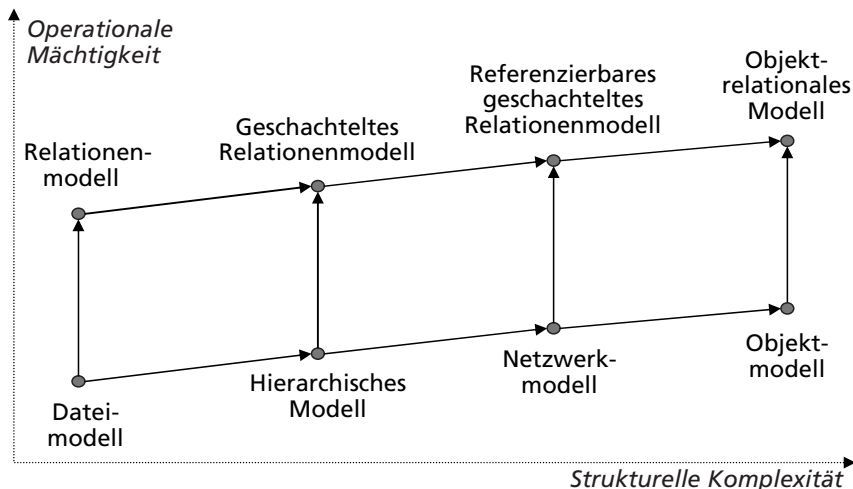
Operationale Mächtigkeit

Relationen-modell

Geschachteltes Relationenmodell

Referenzierbares geschachteltes Relationenmodell

Objekt-relationales Modell

Datei-modell

Hierarchisches Modell

Netzwerk-modell

Objekt-modell

Strukturelle Komplexität